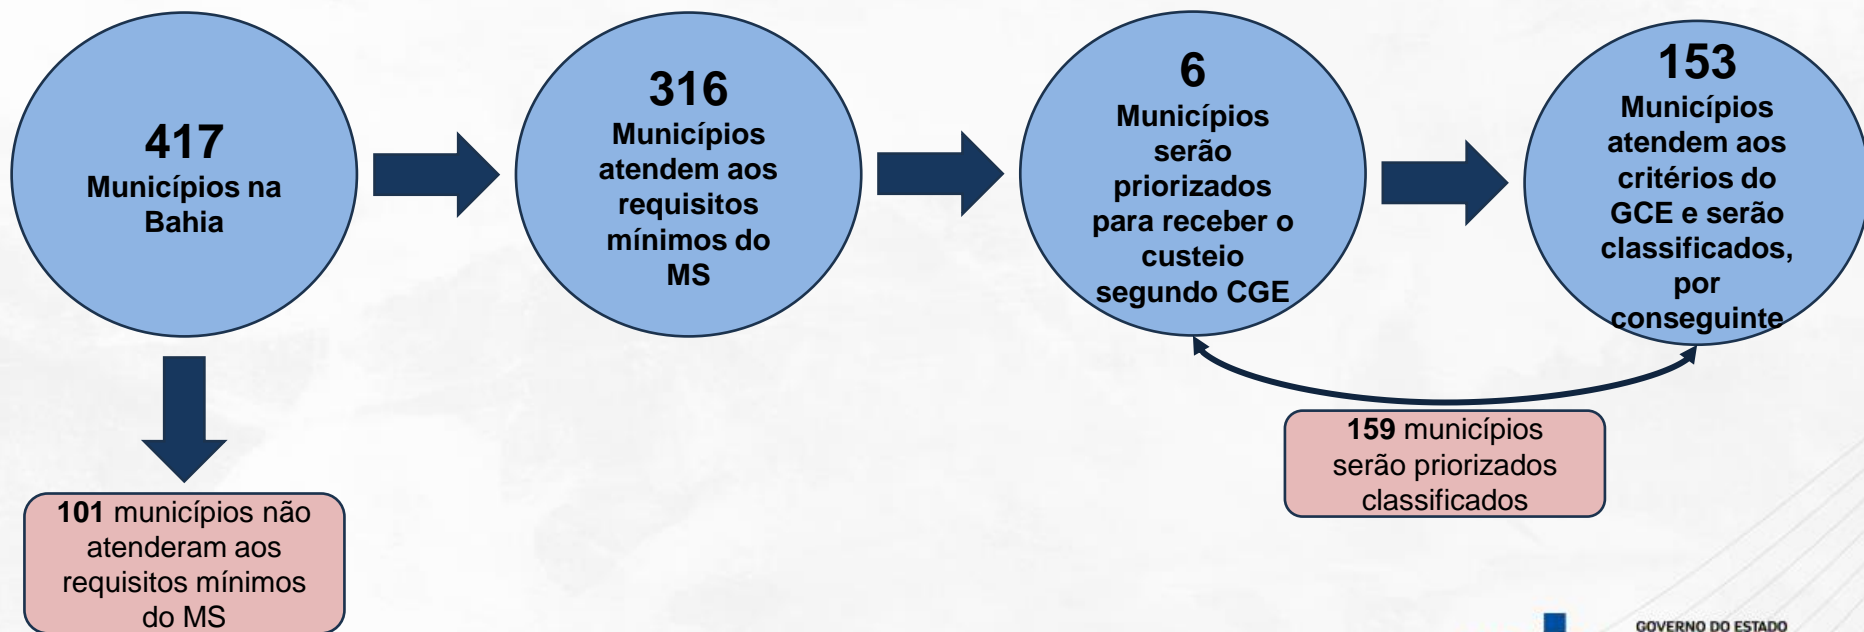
417
Municípios na Bahia

316
Municípios atendem aos requisitos mínimos do MS

6
Municípios serão priorizados para receber o custeio segundo CGE

153
Municípios atendem aos critérios do GCE e serão classificados, por conseguinte

101 municípios não atenderam aos requisitos mínimos do MS

159 municípios serão priorizados classificados

GOVERNO DO ESTADO